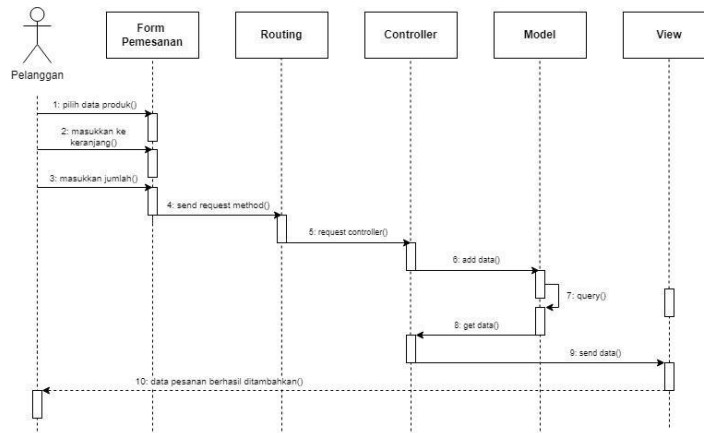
Pelanggan

Form Pemesanan

Routing

Controller

Model

View

1: pilih data produk()

2: masukkan ke keranjang()

3: masukkan jumlah()

4: send request method()

5: request controller()

6: add data()

7: query()

8: get data()

9: send data()

10: data pesanan berhasil ditambahkan()